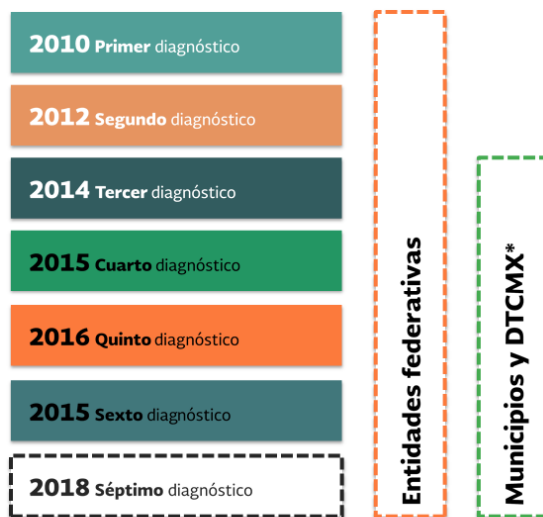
2010 Primer diagnóstico

2012 Segundo diagnóstico

2014 Tercer diagnóstico

2015 Cuarto diagnóstico

2016 Quinto diagnóstico

2015 Sexto diagnóstico

2018 Séptimo diagnóstico

Entidades federativas

Municipios y DTCMX*